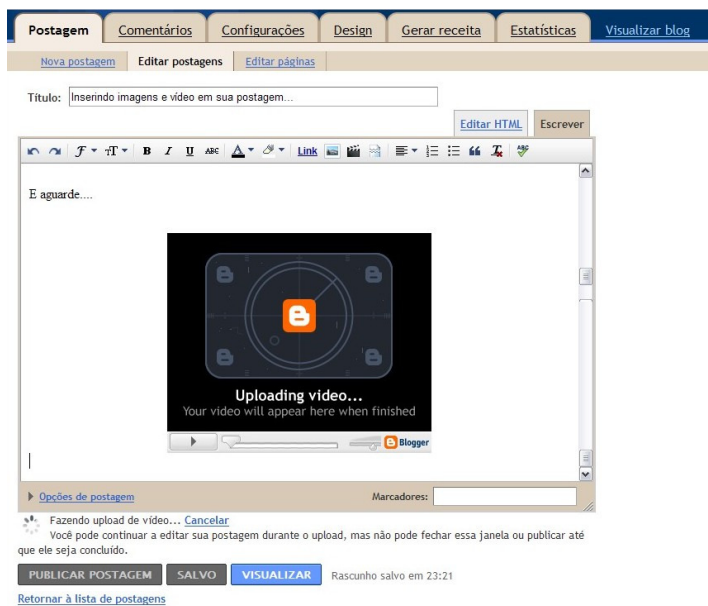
Postagem Comentários Configurações Design Gerar receita Estatísticas Visualizar blog

Nova postagem Editar postagens Editar páginas

Título: Inserindo imagens e vídeo em sua postagem...

Editar HTML Escrever

Link

E aguarde....

Uploading video...
Your video will appear here when finished

Blogger

Opções de postagem Marcadores:

Fazendo upload de vídeo... Cancelar
Você pode continuar a editar sua postagem durante o upload, mas não pode fechar essa janela ou publicar até que ele seja concluído.

PUBLICAR POSTAGEM SALVO VISUALIZAR Rascunho salvo em 23:21

Retornar à lista de postagens